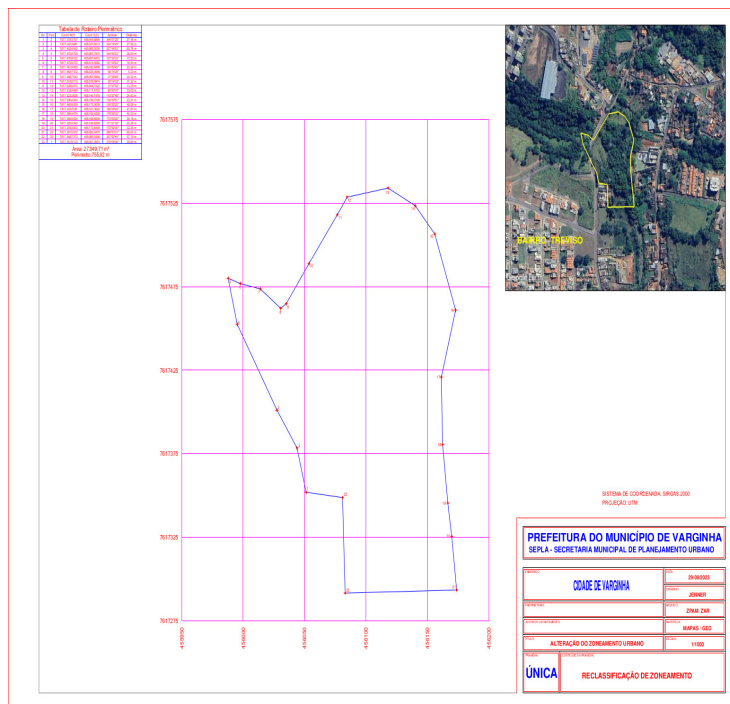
Tabela de Roteiro Perimétrico

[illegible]

Área: 27.949,71 m²
Perímetro: 755,92 m

7617575

7617525

7617475

7617425

7617375

7617325

7617275

456050

456000

456050

456100

456150

456200

BAIRRO TREVISO

SISTEMA DE COORDENADA: SIRGAS 2000
PROJEÇÃO: UTM

PREFEITURA DO MUNICÍPIO DE VARGINHA
SEPLA - SECRETARIA MUNICIPAL DE PLANEJAMENTO URBANO

CIDADE DE VARGINHA

29/08/2023

JENNER

ZPAM ZAR

ALTERAÇÃO DO ZONEAMENTO URBANO

MAPAS / GEO

1/1000

ÚNICA

RECLASSIFICAÇÃO DE ZONEAMENTO